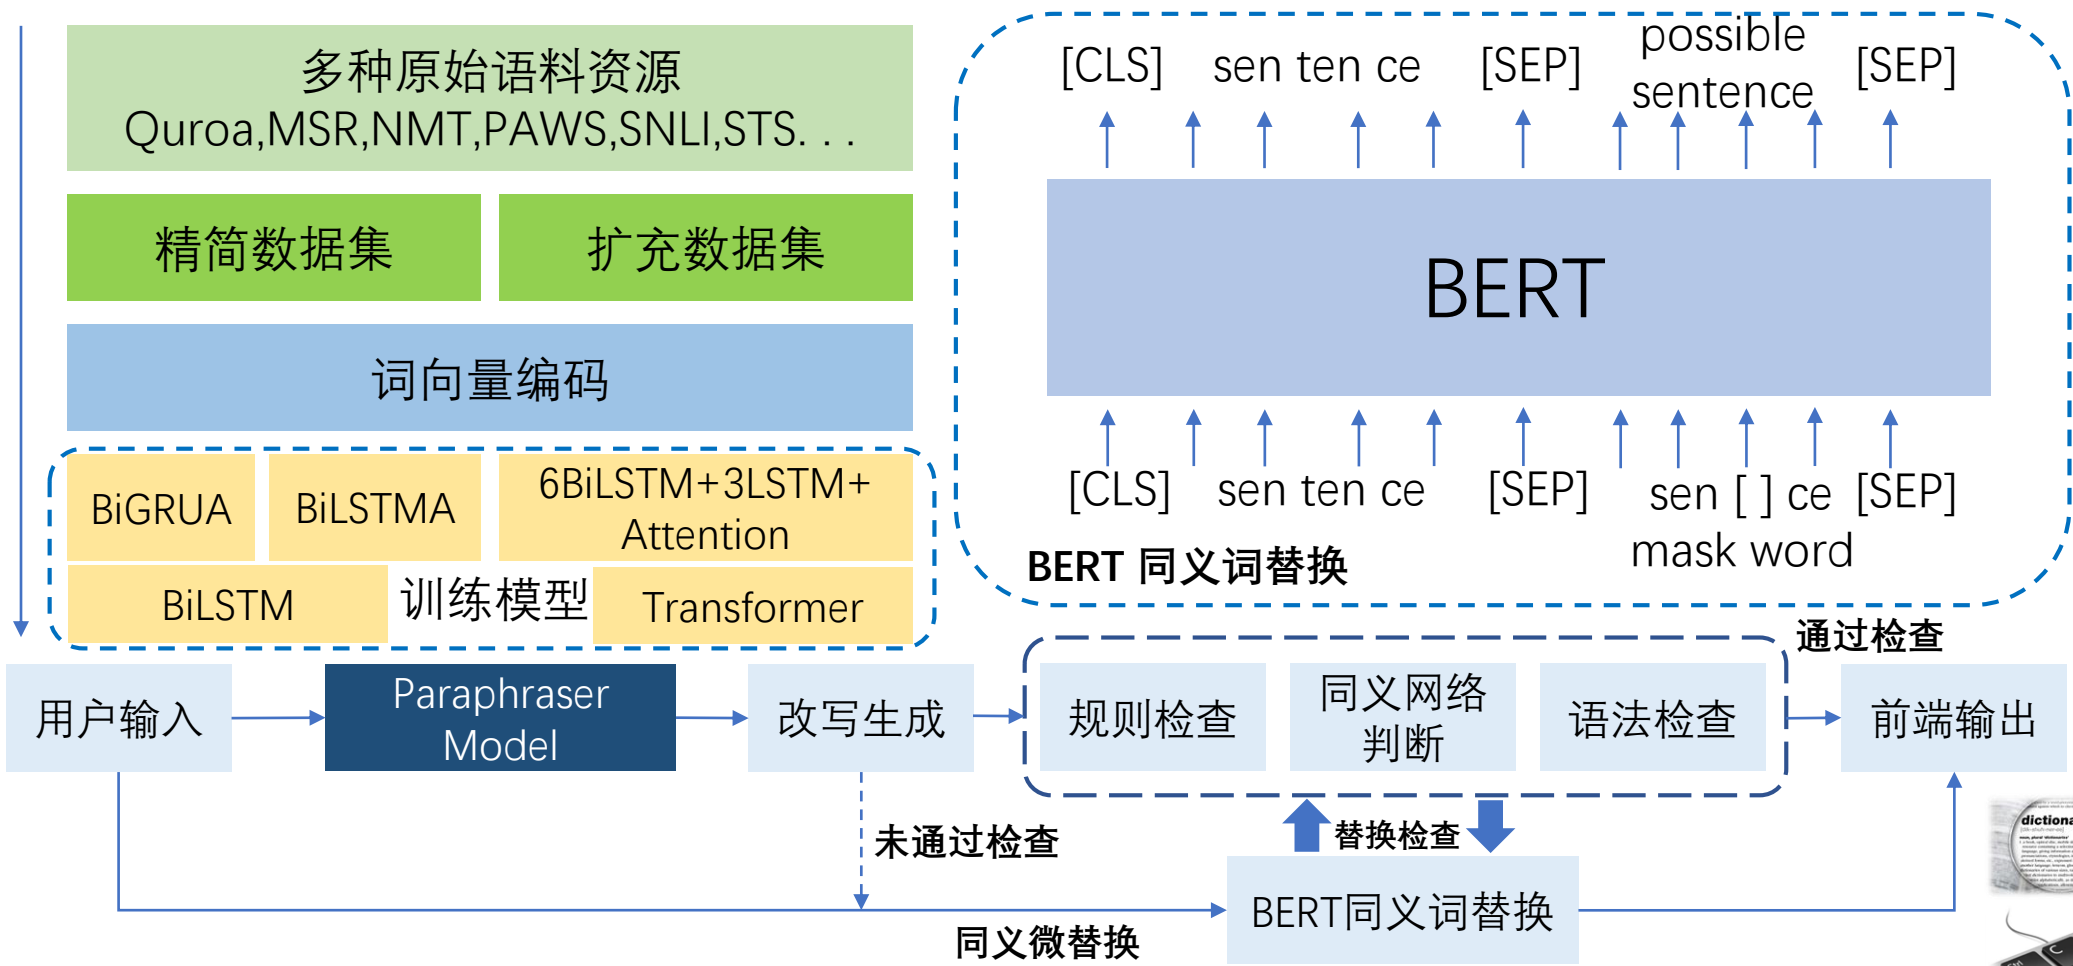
多种原始语料资源
Quroa,MSR,NMT,PAWS,SNLI,STS. . .

精简数据集

扩充数据集

词向量编码

BiGRUA

BiLSTMA

6BiLSTM+3LSTM+ Attention

BiLSTM

训练模型

Transformer

[CLS] sen ten ce [SEP] possible sentence [SEP]

BERT

[CLS] sen ten ce [SEP] sen [ ] ce [SEP]

mask word

BERT 同义词替换

通过检查

用户输入

Paraphraser Model

改写生成

规则检查

同义网络判断

语法检查

前端输出

未通过检查

替换检查

BERT同义词替换

同义微替换

dictiona